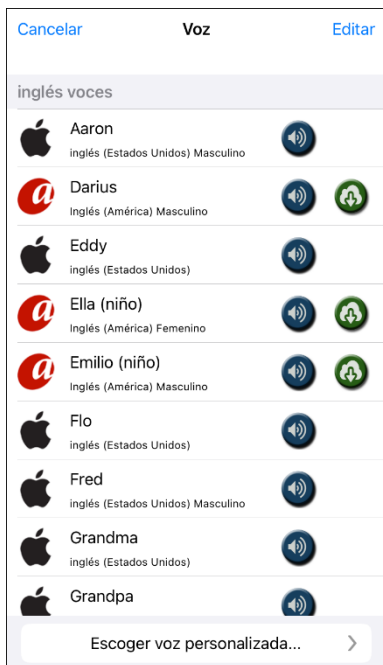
Cancelar Voz Editar

inglés voces

Aaron
inglés (Estados Unidos) Masculino

Darius
Inglés (América) Masculino

Eddy
inglés (Estados Unidos)

Ella (niño)
Inglés (América) Femenino

Emilio (niño)
Inglés (América) Masculino

Flo
inglés (Estados Unidos)

Fred
inglés (Estados Unidos) Masculino

Grandma
inglés (Estados Unidos)

Grandpa

Escoger voz personalizada...